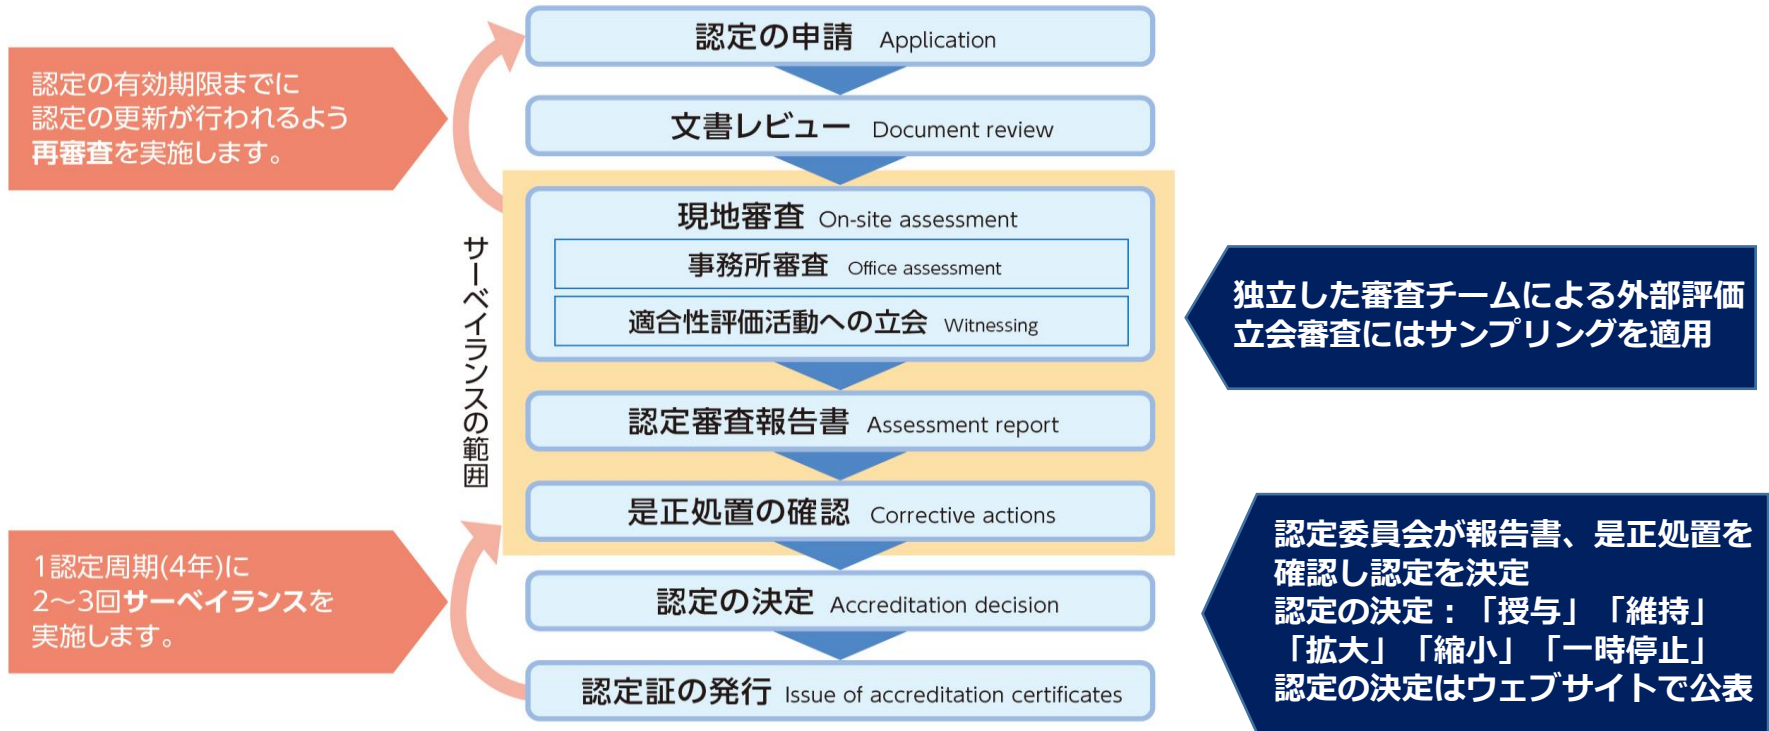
認定の有効期限までに
認定の更新が行われるよう
再審査を実施します。

1認定周期(4年)に
2~3回サーベイランスを
実施します。

サーベイランスの範囲

認定の申請 Application

文書レビュー Document review

現地審査 On-site assessment

事務所審査 Office assessment

適合性評価活動への立会 Witnessing

認定審査報告書 Assessment report

是正処置の確認 Corrective actions

認定の決定 Accreditation decision

認定証の発行 Issue of accreditation certificates

独立した審査チームによる外部評価
立会審査にはサンプリングを適用

認定委員会が報告書、是正処置を
確認し認定を決定
認定の決定：「授与」「維持」
「拡大」「縮小」「一時停止」
認定の決定はウェブサイトで公表